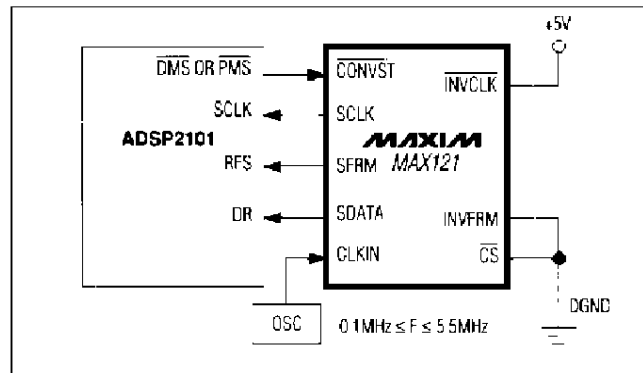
+5V

$\overline{DMS}$ OR $\overline{PMS}$

SCLK

ADSP2101

RFS

DR

$\overline{CONVST}$

SCLK

MAXIM

SFRM MAX121

SDATA

CLKIN

$\overline{INVCLK}$

INVFRM

$\overline{CS}$

DGND

OSC

0.1MHz ≤ F ≤ 5.5MHz